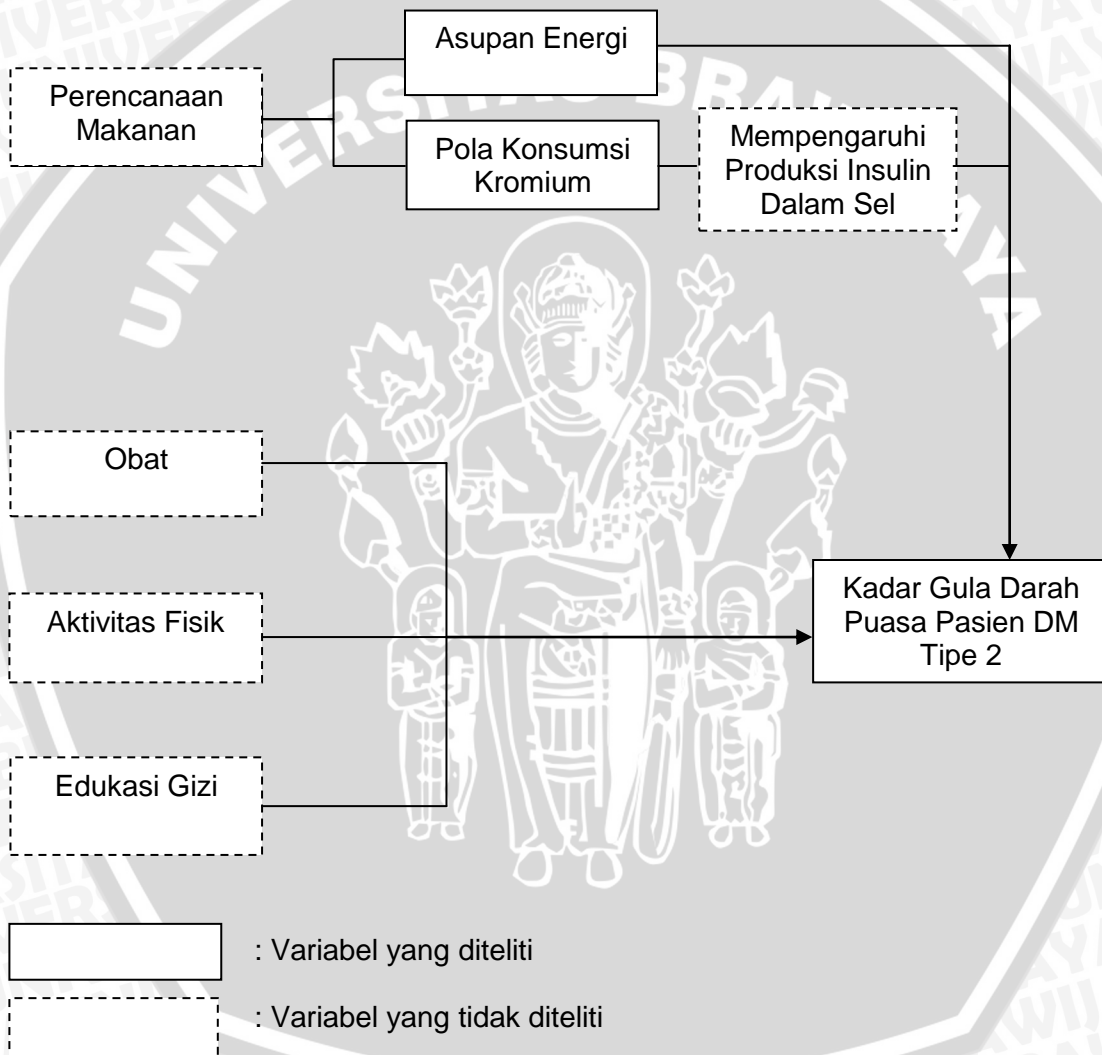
Asupan Energi

Perencanaan Makanan

Pola Konsumsi Kromium

Mempengaruhi Produksi Insulin Dalam Sel

Obat

Aktivitas Fisik

Edukasi Gizi

Kadar Gula Darah Puasa Pasien DM Tipe 2

: Variabel yang diteliti

: Variabel yang tidak diteliti